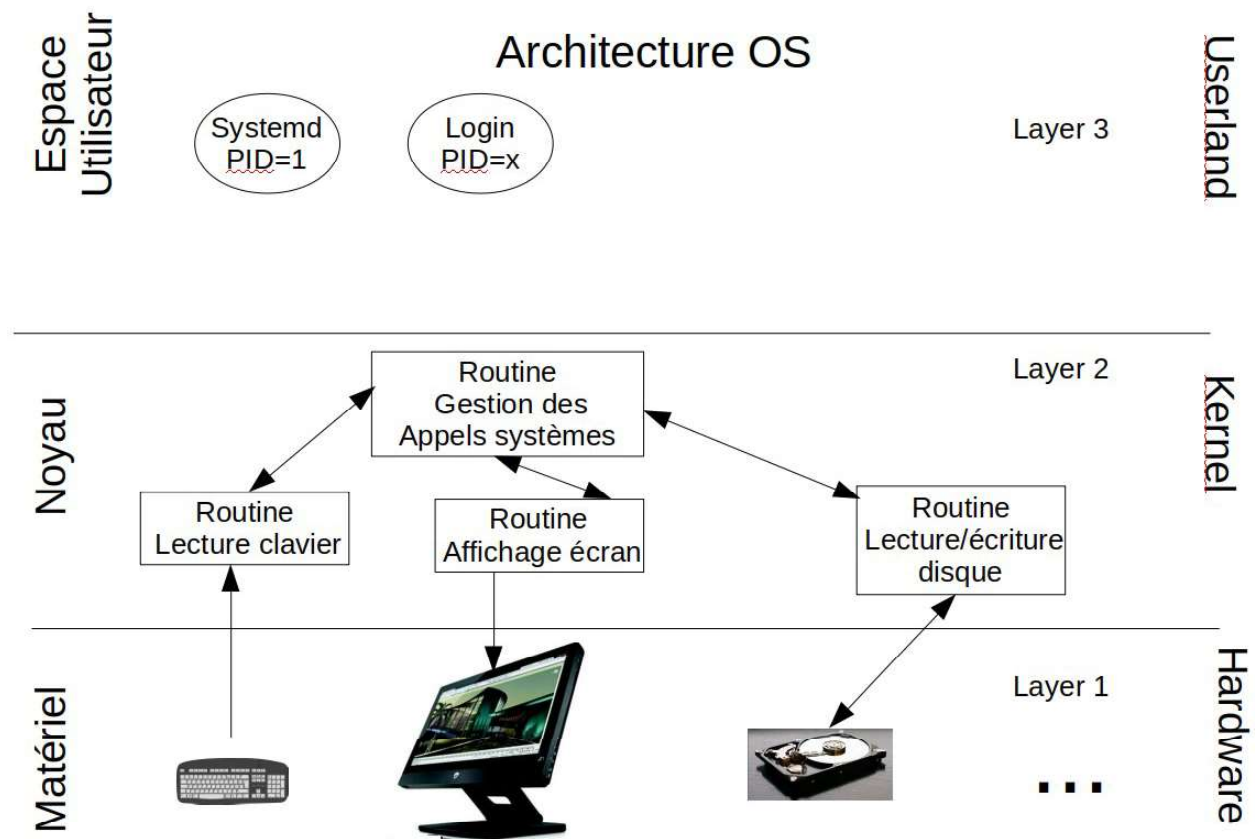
Espace Utilisateur

Architecture OS

Userland

Systemd PID=1

Login PID=x

Layer 3

Noyau

Routine Gestion des Appels systèmes

Layer 2

Kernel

Routine Lecture clavier

Routine Affichage écran

Routine Lecture/écriture disque

Matériel

Layer 1

Hardware

...